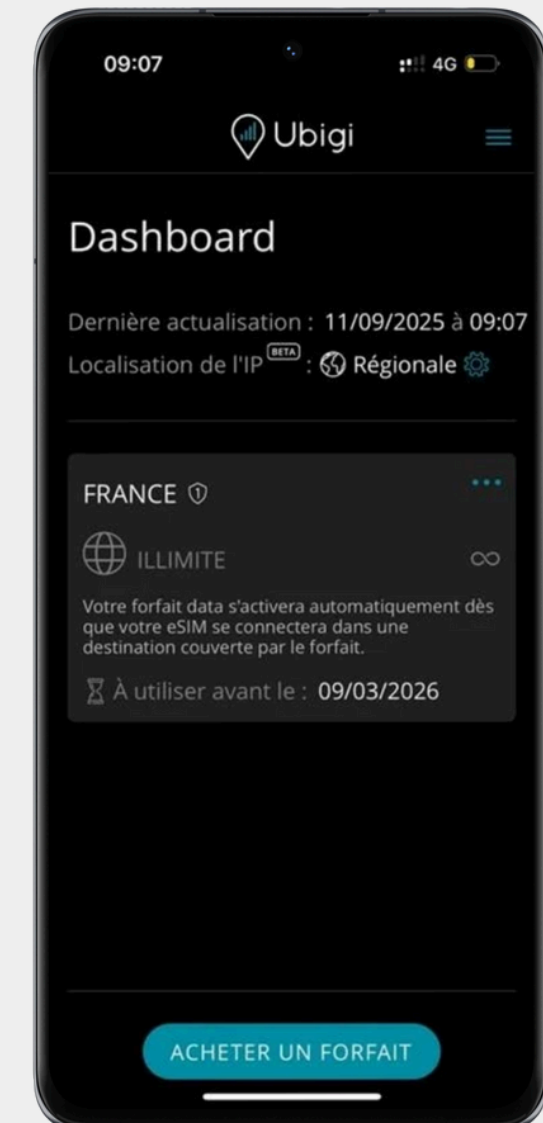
09:07

4G

Ubigi

Dashboard

Dernière actualisation : 11/09/2025 à 09:07

Localisation de l'IP BETA : Régionale

FRANCE

ILLIMITE

$\infty$

Votre forfait data s'activera automatiquement dès que votre eSIM se connectera dans une destination couverte par le forfait.

À utiliser avant le : 09/03/2026

ACHETER UN FORFAIT